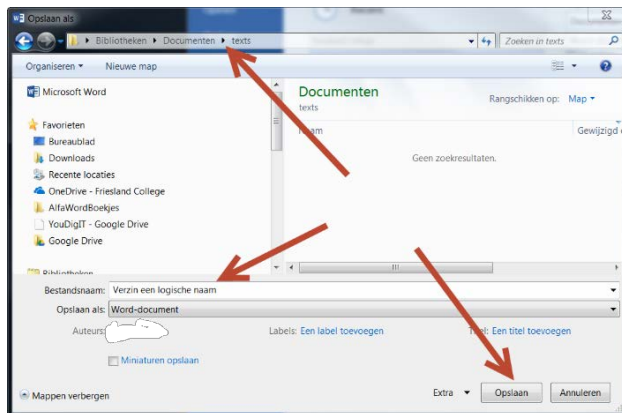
Opslaan als

Bibliotheken ▸ Documenten ▸ texts

Zoeken in texts

Organiseren ▾ Nieuwe map

Microsoft Word

Favorieten
Bureaublad
Downloads
Recente locaties
OneDrive - Friesland College
AlfaWordBoekjes
YouDigIT - Google Drive
Google Drive

Bibliotheken

Documenten
texts

Rangschikken op: Map ▾

Naam
Gewijzigd

Geen zoekresultaten.

Bestandsnaam: Verzin een logische naam

Opslaan als: Word-document

Auteurs:

Labels: Een label toevoegen

Titel: Een titel toevoegen

Miniaturen opslaan

Mappen verbergen

Extra ▾

Opslaan

Annuleren